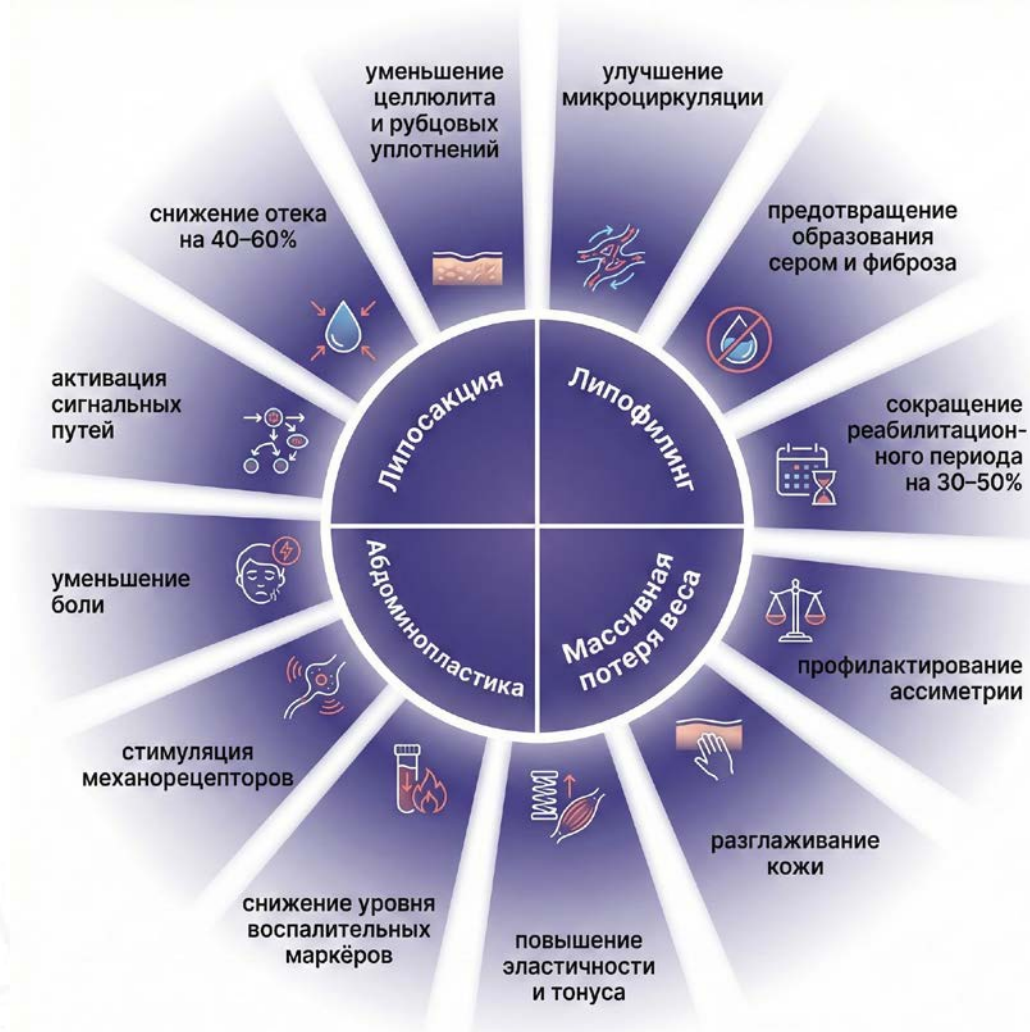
уменьшение целлюлита и рубцовых уплотнений

улучшение микроциркуляции

предотвращение образования сером и фиброза

сокращение реабилитационного периода на 30–50%

профилактирование ассиметрии

разглаживание кожи

повышение эластичности и тонуса

снижение уровня воспалительных маркёров

стимуляция механорецепторов

уменьшение боли

активация сигнальных путей

снижение отека на 40–60%

Липосакция

Липофилинг

Абдоминопластика

Массивная потеря веса